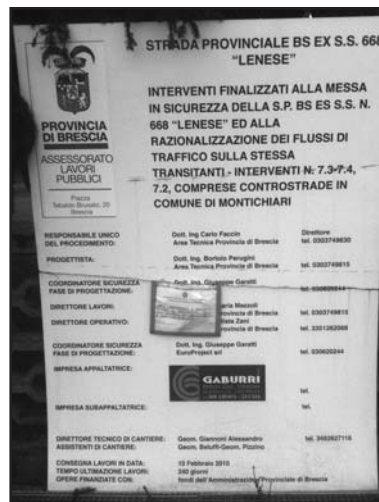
STRADA PROVINCIALE BS EX S.S. 668 "LENESE"

INTERVENTI FINALIZZATI ALLA MESSA IN SICUREZZA DELLA S.P. BS ES S.S. N. 668 "LENESE" ED ALLA RAZIONALIZZAZIONE DEI FLUSSI DI TRAFFICO SULLA STESSA TRANSITANTI - INTERVENTI N. 7.3-7.4, 7.2, COMPRESE CONTROSTRADE IN COMUNE DI MONTICHIARI

PROVINCIA DI BRESCIA

ASSESSORATO LAVORI PUBBLICI

Piazza Tebaldo Brusato, 20 Brescia

| | | |
|---|---|---|
| RESPONSABILE UNICO DEL PROCEDIMENTO: | Dott. Ing. Carlo Faccin Area Tecnica Provincia di Brescia | Direttore tel. 0303749630 |
| PROGETTISTA: | Dott. Ing. Bortolo Perugini Area Tecnica Provincia di Brescia | tel. 0303749615 |
| COORDINATORE SICUREZZA FASE DI PROGETTAZIONE: | Dott. Ing. Giuseppe Garatti | tel. 030620244 |
| DIRETTORE LAVORI: | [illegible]aria Mazzoli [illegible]rovincia di Brescia | tel. 0303749615 |
| DIRETTORE OPERATIVO: | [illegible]tale Zani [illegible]rovincia di Brescia | tel. 3351262068 |
| COORDINATORE SICUREZZA FASE DI PROGETTAZIONE: | Dott. Ing. Giuseppe Garatti EuroProject srl | tel. 030620244 |
| IMPRESA APPALTATRICE: | GABURRI | tel. |
| IMPRESA SUBAPPALTATRICE: | | tel. |
| DIRETTORE TECNICO DI CANTIERE: ASSISTENTI DI CANTIERE: | Geom. Giannoni Alessandro Geom. Belotti-Geom. Pizzino | tel. 3482627116 |
| CONSEGNA LAVORI IN DATA: TEMPO ULTIMAZIONE LAVORI: OPERE FINANZIATE CON: | 10 Febbraio 2010 240 giorni fondi dell'Amministrazione Provinciale di Brescia | |